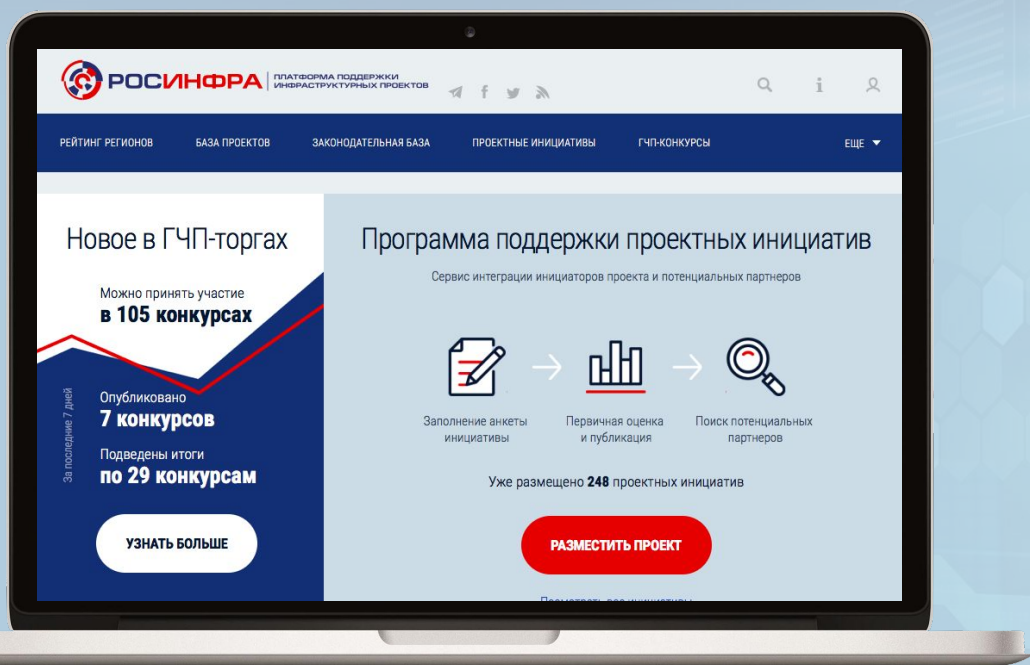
РОСИНФРА ПЛАТФОРМА ПОДДЕРЖКИ ИНФРАСТРУКТУРНЫХ ПРОЕКТОВ

РЕЙТИНГ РЕГИОНОВ БАЗА ПРОЕКТОВ ЗАКОНОДАТЕЛЬНАЯ БАЗА ПРОЕКТНЫЕ ИНИЦИАТИВЫ ГЧП-КОНКУРСЫ ЕЩЕ

Новое в ГЧП-торгах

Можно принять участие
в 105 конкурсах

За последние 7 дней

Опубликовано
7 конкурсов

Подведены итоги
по 29 конкурсам

УЗНАТЬ БОЛЬШЕ

Программа поддержки проектных инициатив

Сервис интеграции инициаторов проекта и потенциальных партнеров

Заполнение анкеты инициативы

Первичная оценка и публикация

Поиск потенциальных партнеров

Уже размещено 248 проектных инициатив

РАЗМЕСТИТЬ ПРОЕКТ

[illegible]